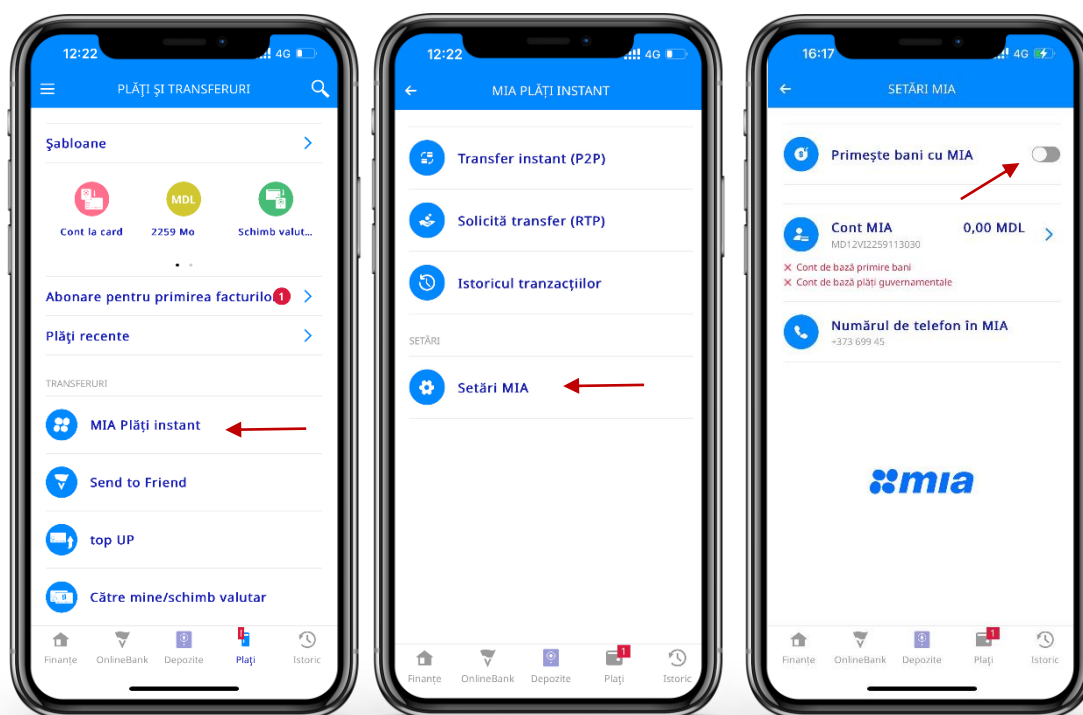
12:22 4G

PLĂȚI ȘI TRANSFERURI

Șabloane

Cont la card
MDL
2259 Mo
Schimb valut...

Abonare pentru primirea facturilo 1

Plăți recente

TRANSFERURI

MIA Plăți instant

Send to Friend

top UP

Către mine/schimb valutar

Finanțe OnlineBank Depozite Plăți Istoric

12:22 4G

MIA PLĂȚI INSTANT

Transfer instant (P2P)

Solicită transfer (RTP)

Istoricul tranzacțiilor

SETĂRI

Setări MIA

Finanțe OnlineBank Depozite 1 Plăți Istoric

16:17 4G

SETĂRI MIA

Primește bani cu MIA

Cont MIA 0,00 MDL
MD12VI2259113030
Cont de bază primire bani
Cont de bază plăți guvernamentale

Numărul de telefon în MIA
+373 699 45

mia

Finanțe OnlineBank Depozite 1 Plăți Istoric